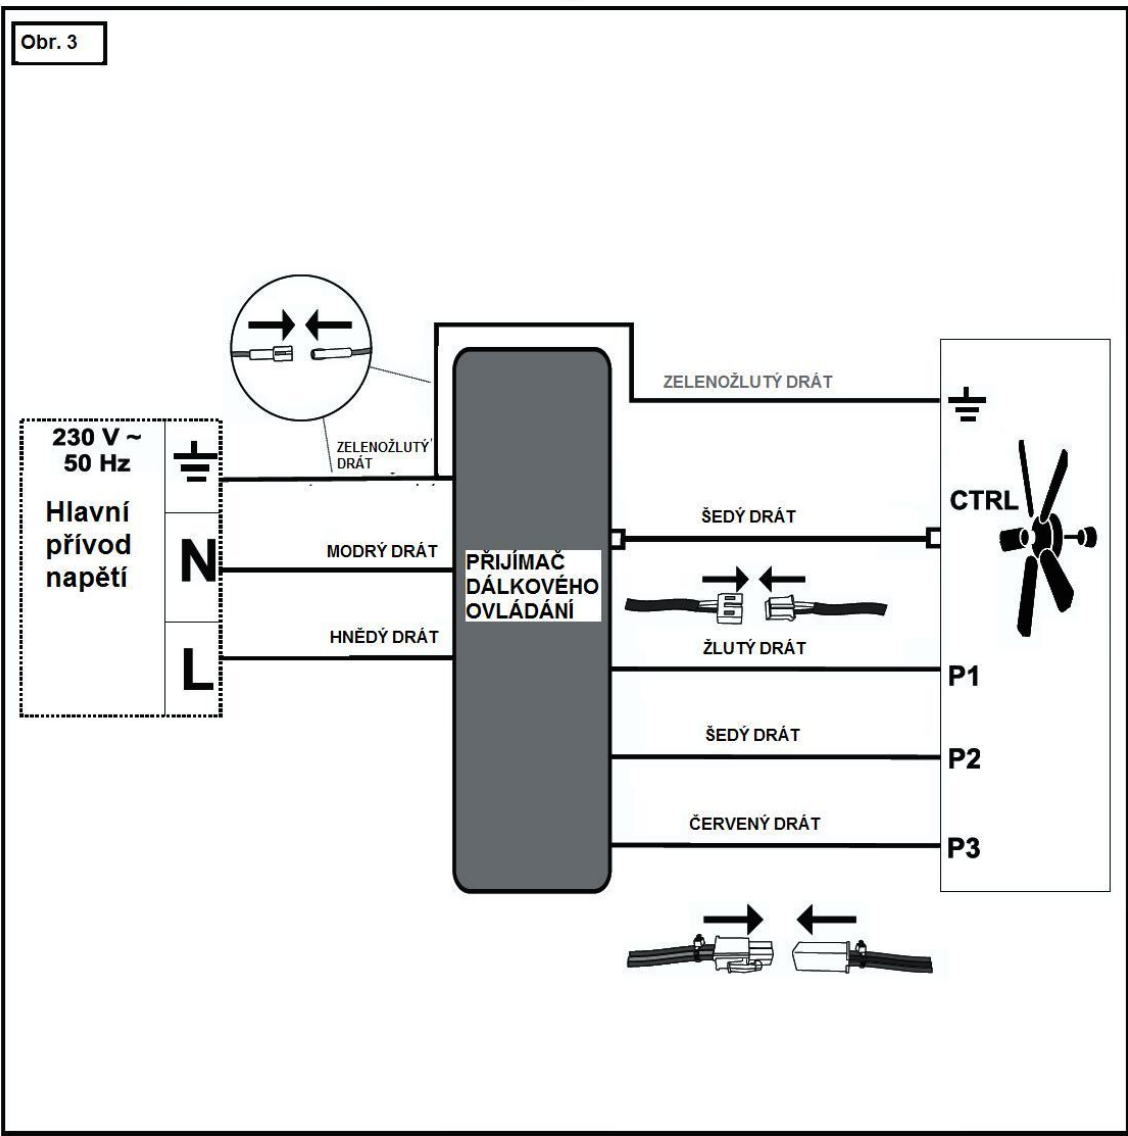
Obr. 3

230 V ~
50 Hz

Hlavní přívod napětí

N

L

ZELENOŽLUTÝ DRÁT

MODRÝ DRÁT

HNĚDÝ DRÁT

PŘIJÍMAČ DÁLKOVÉHO OVLÁDÁNÍ

ZELENOŽLUTÝ DRÁT

CTRL

ŠEDÝ DRÁT

ŽLUTÝ DRÁT

P1

ŠEDÝ DRÁT

P2

ČERVENÝ DRÁT

P3